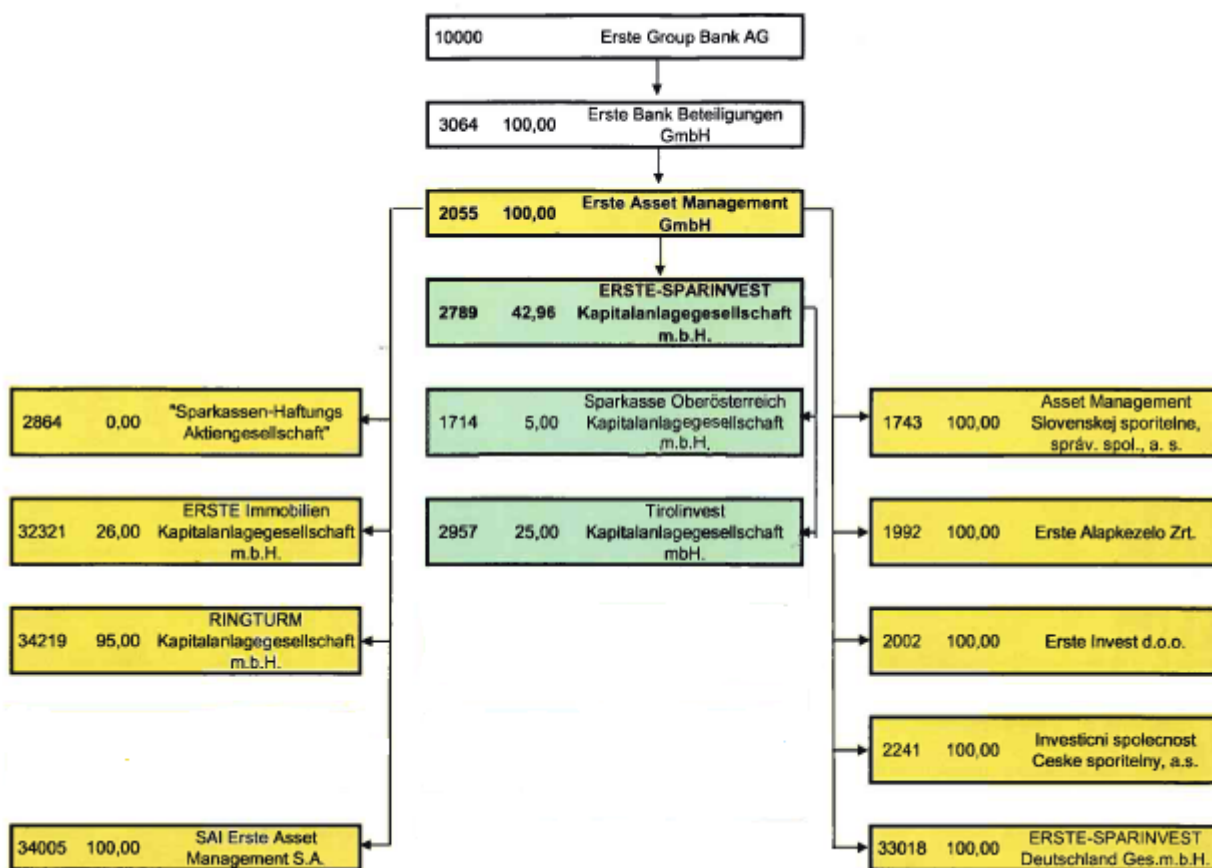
10000 Erste Group Bank AG

3064 100,00 Erste Bank Beteiligungen GmbH

2055 100,00 Erste Asset Management GmbH

2789 42,96 ERSTE-SPARINVEST Kapitalanlagegesellschaft m.b.H.

1714 5,00 Sparkasse Oberösterreich Kapitalanlagegesellschaft m.b.H.

2957 25,00 Tirolinvest Kapitalanlagegesellschaft mbH.

2864 0,00 "Sparkassen-Haftungs Aktiengesellschaft"

32321 26,00 ERSTE Immobilien Kapitalanlagegesellschaft m.b.H.

34219 95,00 RINGTURM Kapitalanlagegesellschaft m.b.H.

34005 100,00 SAI Erste Asset Management S.A.

1743 100,00 Asset Management Slovenskej sporitelne, správ. spol., a. s.

1992 100,00 Erste Alapkezelo Zrt.

2002 100,00 Erste Invest d.o.o.

2241 100,00 Investicni spolecnost Ceske sporitelny, a.s.

33018 100,00 ERSTE-SPARINVEST Deutschland Ges.m.b.H.